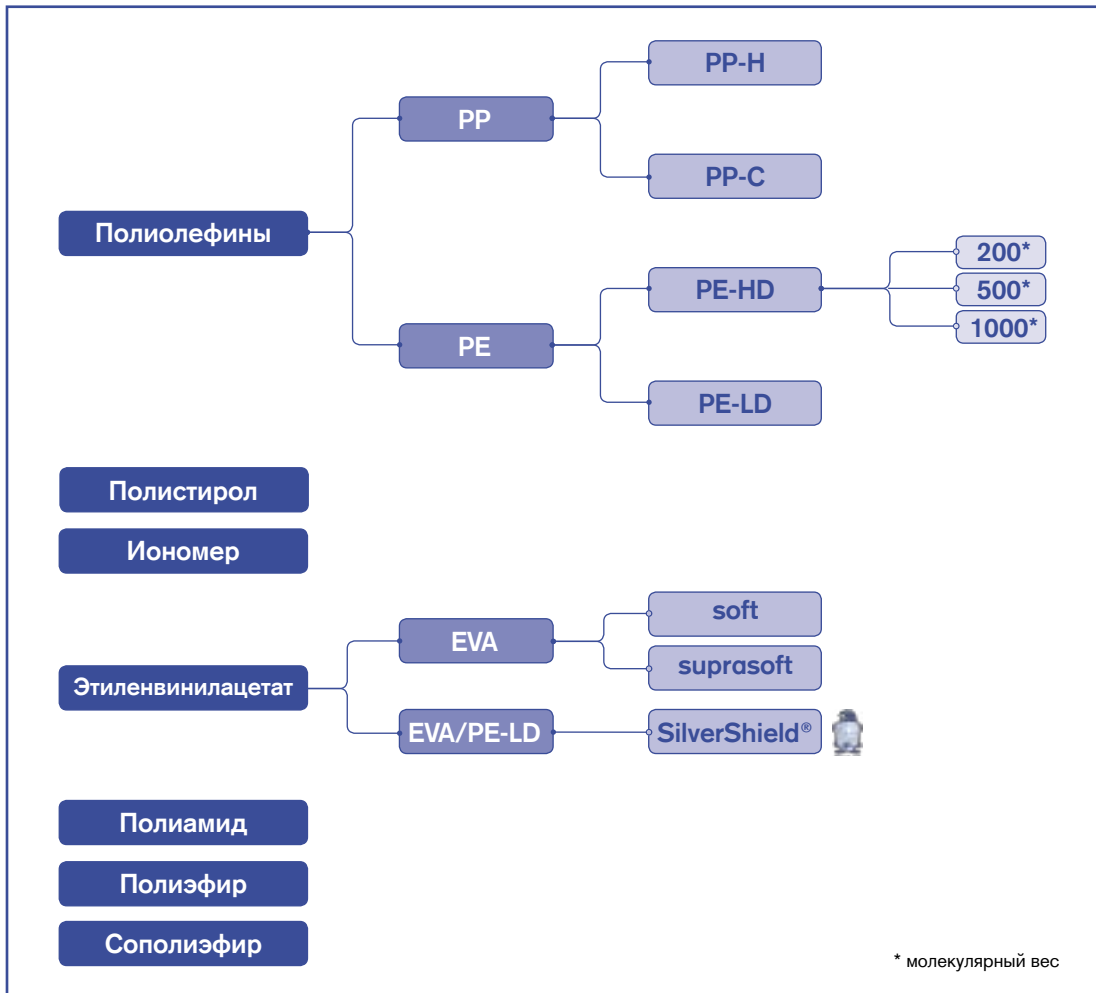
Полиолефины

PP

PP-H

PP-C

PE

PE-HD

200*

500*

1000*

PE-LD

Полистирол

Иономер

Этиленвинилацетат

EVA

soft

suprasoft

EVA/PE-LD

SilverShield®

Полиамид

Полиэфир

Сополиэфир

* молекулярный вес